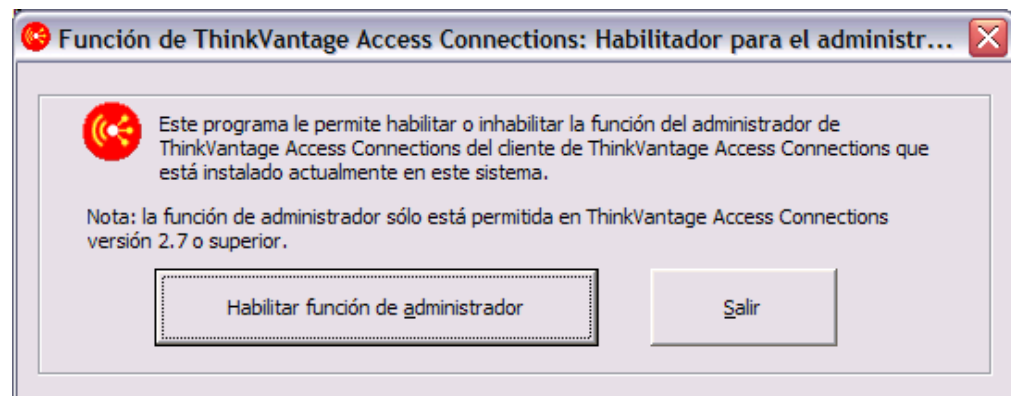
Función de ThinkVantage Access Connections: Habilitador para el administr...

Este programa le permite habilitar o inhabilitar la función del administrador de ThinkVantage Access Connections del cliente de ThinkVantage Access Connections que está instalado actualmente en este sistema.

Nota: la función de administrador sólo está permitida en ThinkVantage Access Connections versión 2.7 o superior.

Habilitar función de administrador

Salir